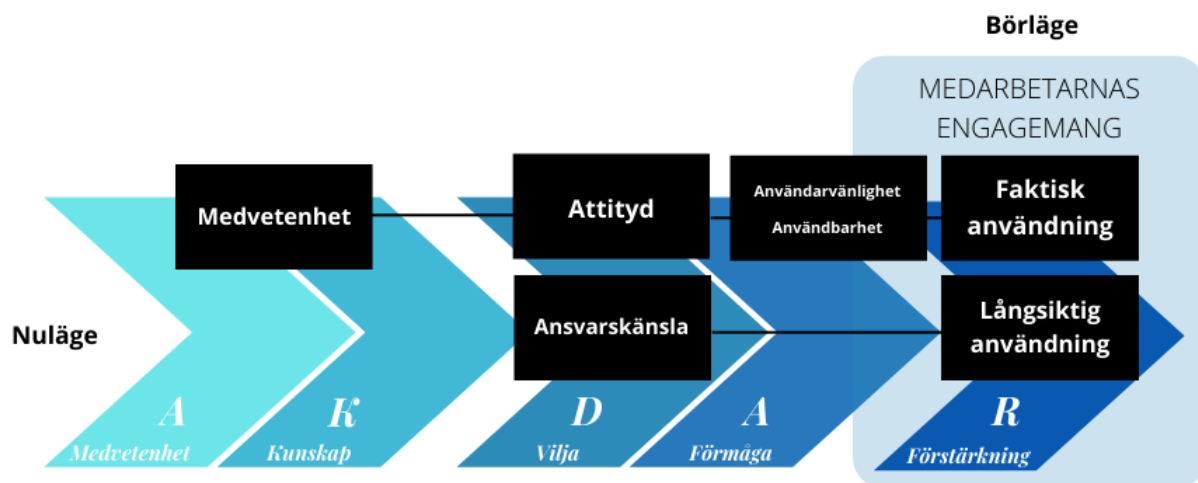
Börläge

MEDARBETARNAS ENGAGEMANG

Nuläge

Medvetenhet

Attityd

Användarvänlighet
Användbarhet

Faktisk användning

Ansvarskänsla

Långsiktig användning

A
Medvetenhet

K
Kunskap

D
Vilja

A
Förmåga

R
Förstärkning